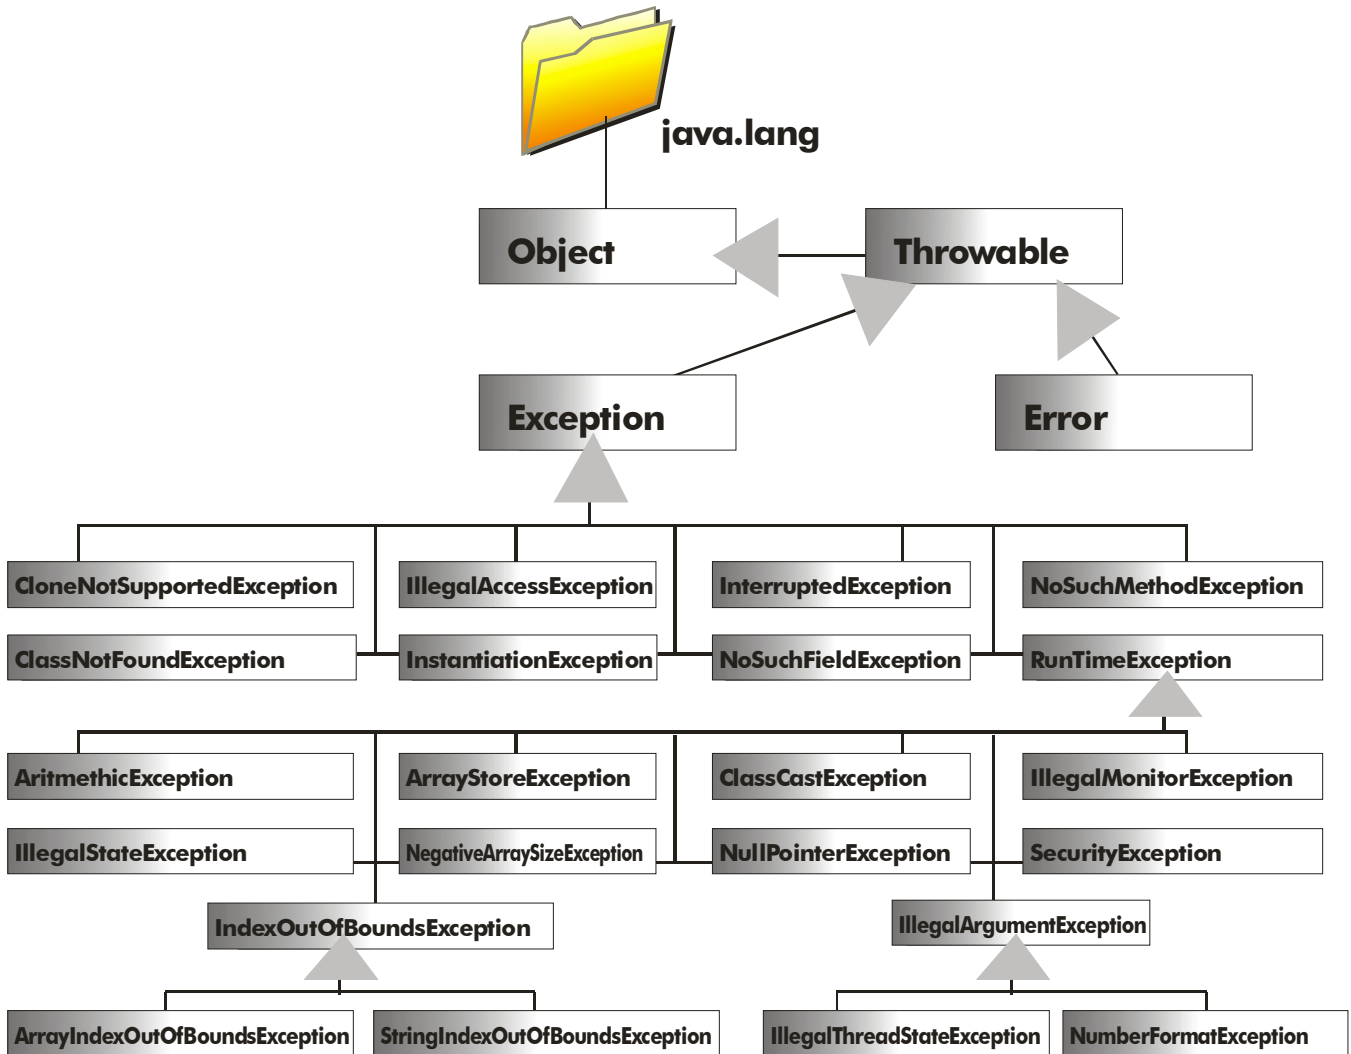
java.lang

Object

Throwable

Exception

Error

CloneNotSupportedException

IllegalAccessException

InterruptedException

NoSuchMethodException

ClassNotFoundException

InstantiationException

NoSuchFieldException

RunTimeException

AritmethicException

ArrayStoreException

ClassCastException

IllegalMonitorException

IllegalStateException

NegativeArraySizeException

NullPointerException

SecurityException

IndexOutOfBoundsException

IllegalArgumentException

ArrayIndexOutOfBoundsException

StringIndexOutOfBoundsException

IllegalThreadStateException

NumberFormatException